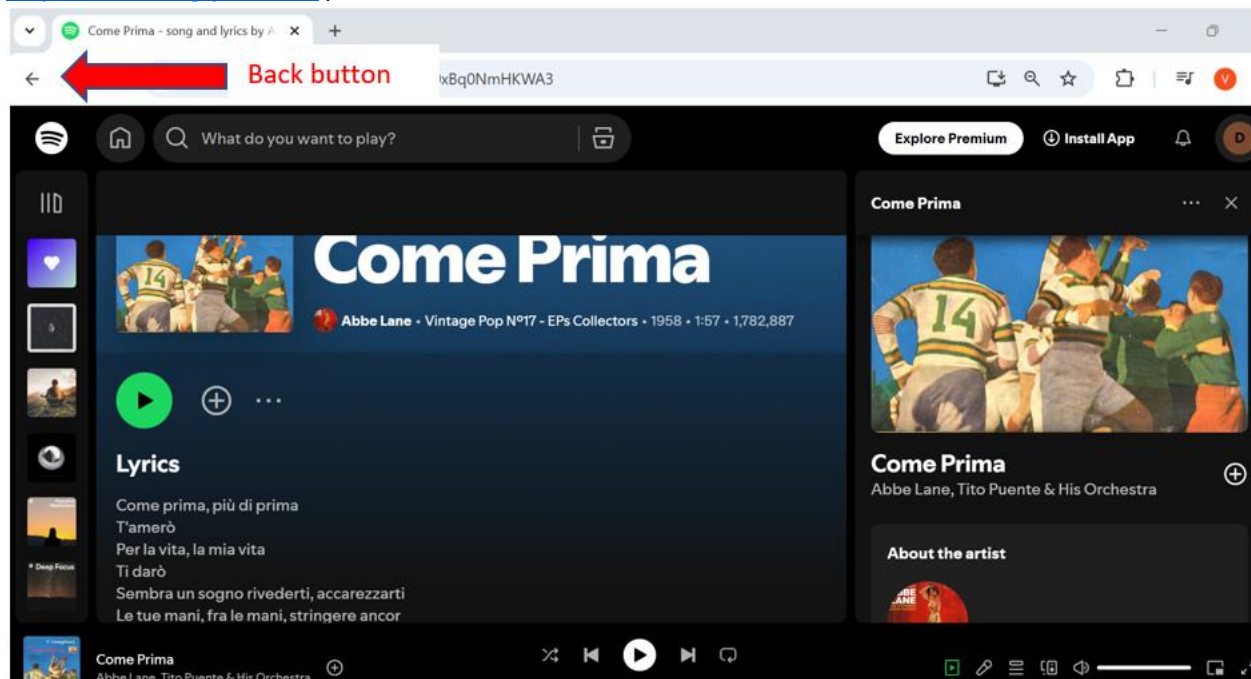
Come Prima - song and lyrics by A

Back button

xBq0NmHKWA3

What do you want to play?

Explore Premium

Install App

D

Come Prima

Abbe Lane • Vintage Pop Nº17 - EPs Collectors • 1958 • 1:57 • 1,782,887

Lyrics

Come prima, più di prima
T'amerò
Per la vita, la mia vita
Ti darò
Sembra un sogno rivederti, accarezzarti
Le tue mani, fra le mani, stringere ancor

Come Prima

Come Prima

Abbe Lane, Tito Puente & His Orchestra

About the artist

Deep Focus

Come Prima

Abbe Lane, Tito Puente & His Orchestra